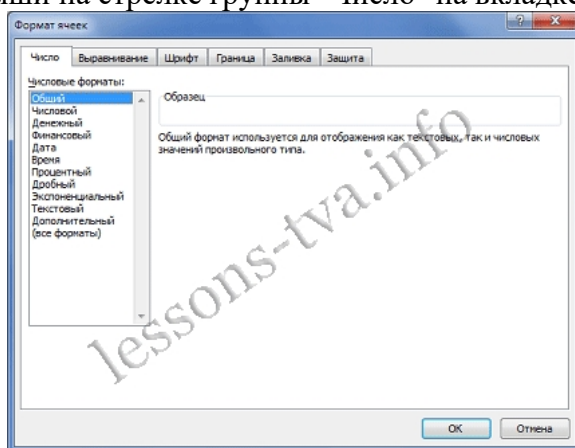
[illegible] на стрелке группы "Число" на вкладке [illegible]

Формат ячеек

Число | Выравнивание | Шрифт | Граница | Заливка | Защита

Числовые форматы:

Общий
Числовой
Денежный
Финансовый
Дата
Время
Процентный
Дробный
Экспоненциальный
Текстовый
Дополнительный
(все форматы)

Образец

Общий формат используется для отображения как текстовых, так и числовых значений произвольного типа.

lessons-tva.info

OK
Отмена